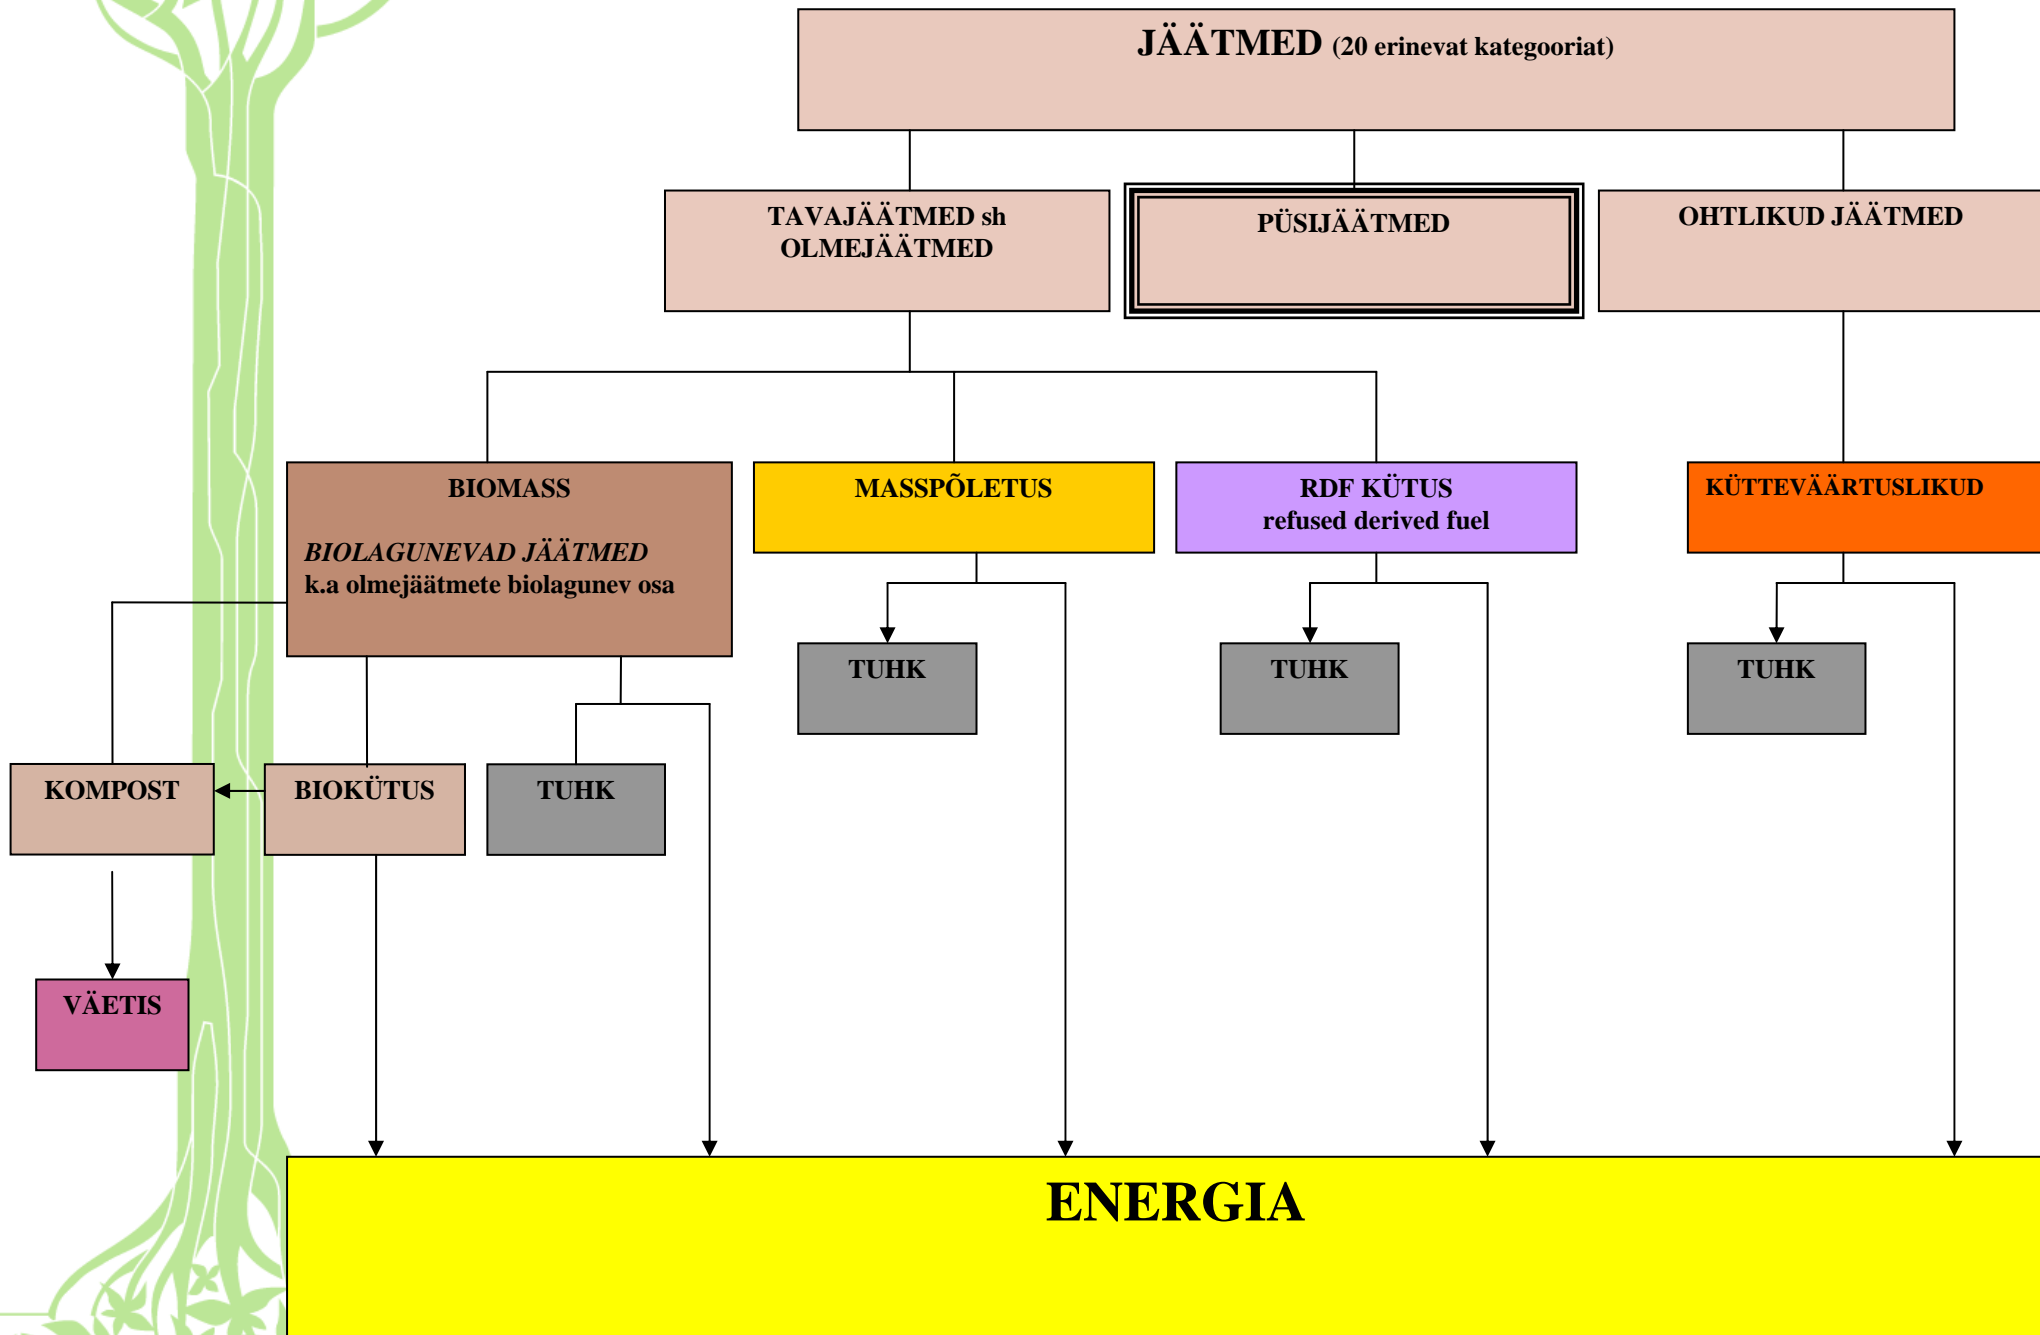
JÄÄTMED (20 erinevat kategooriat)

TAVAJÄÄTMED sh OLMEJÄÄTMED

PÜSIJÄÄTMED

OHTLIKUD JÄÄTMED

BIOMASS

BIOLAGUNEVAD JÄÄTMED
k.a olmejäätmete biolagunev osa

MASSPÕLETUS

RDF KÜTUS
refused derived fuel

KÜTTEVÄÄRTUSLIKUD

TUHK

TUHK

TUHK

KOMPOST

BIOKÜTUS

TUHK

VÄETIS

ENERGIA